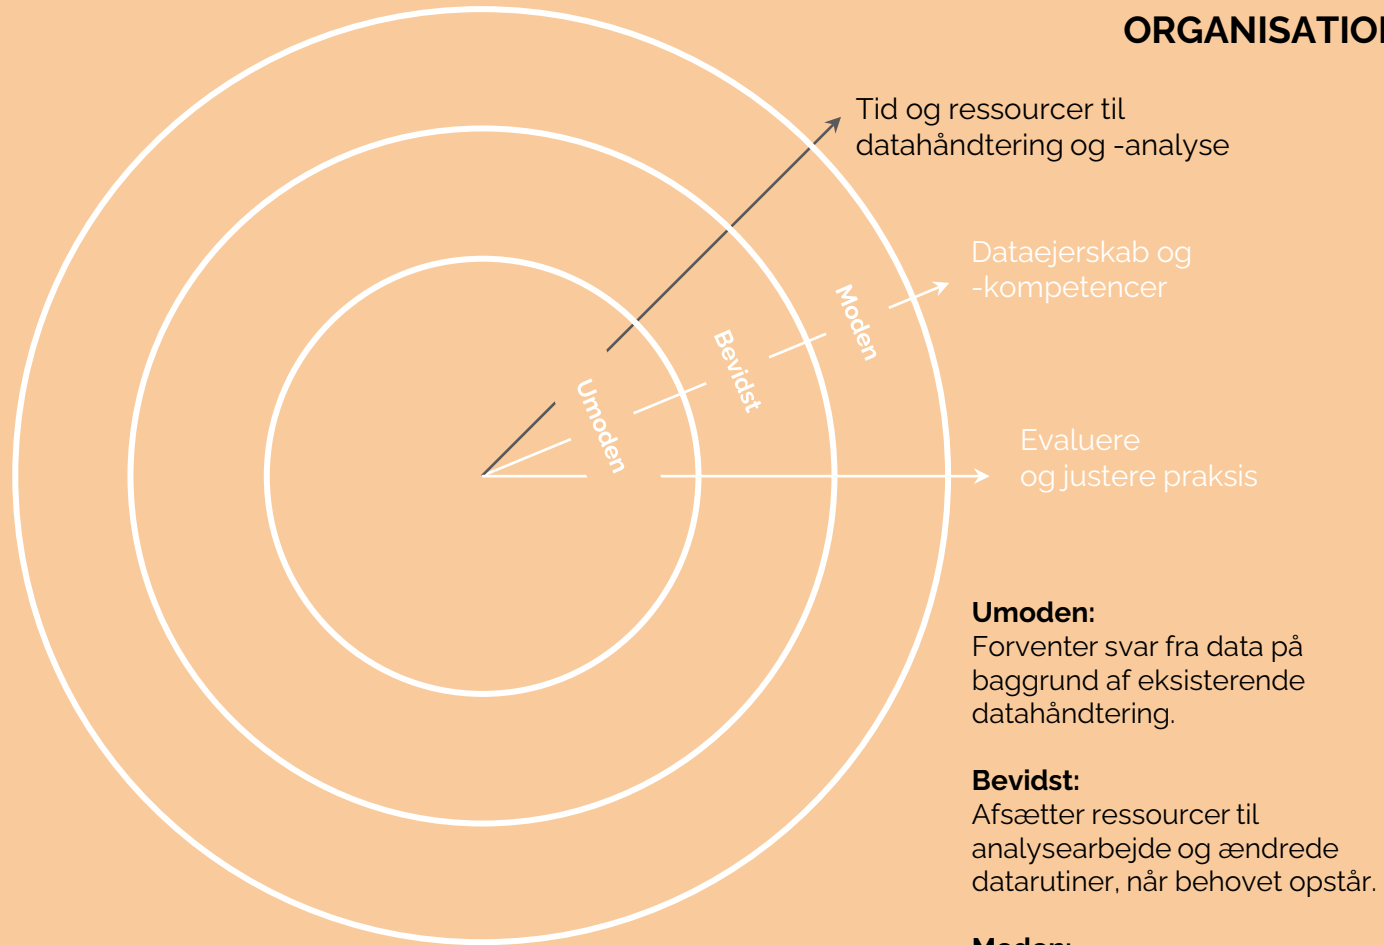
ORGANISATIO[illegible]

Tid og ressourcer til datahåndtering og -analyse

Dataejerskab og -kompetencer

Evaluere og justere praksis

Moden

Bevidst

Umoden

**Umoden:**
Forventer svar fra data på baggrund af eksisterende datahåndtering.

**Bevidst:**
Afsætter ressourcer til analysearbejde og ændrede datarutiner, når behovet opstår.

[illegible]